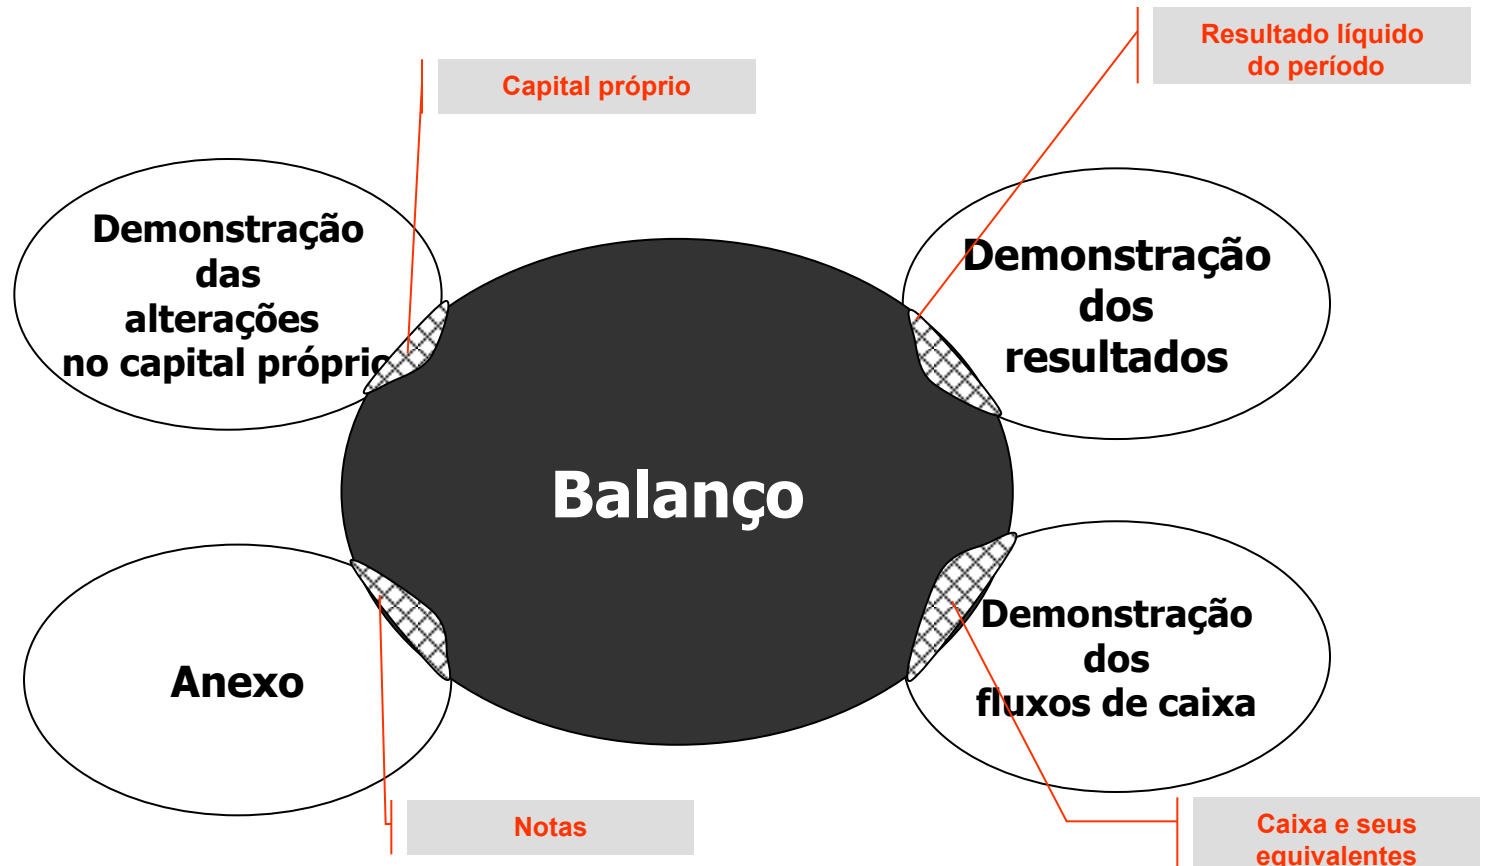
Capital próprio

Resultado líquido do período

Demonstração das alterações no capital próprio

Demonstração dos resultados

Balanço

Anexo

Demonstração dos fluxos de caixa

Notas

Caixa e seus equivalentes